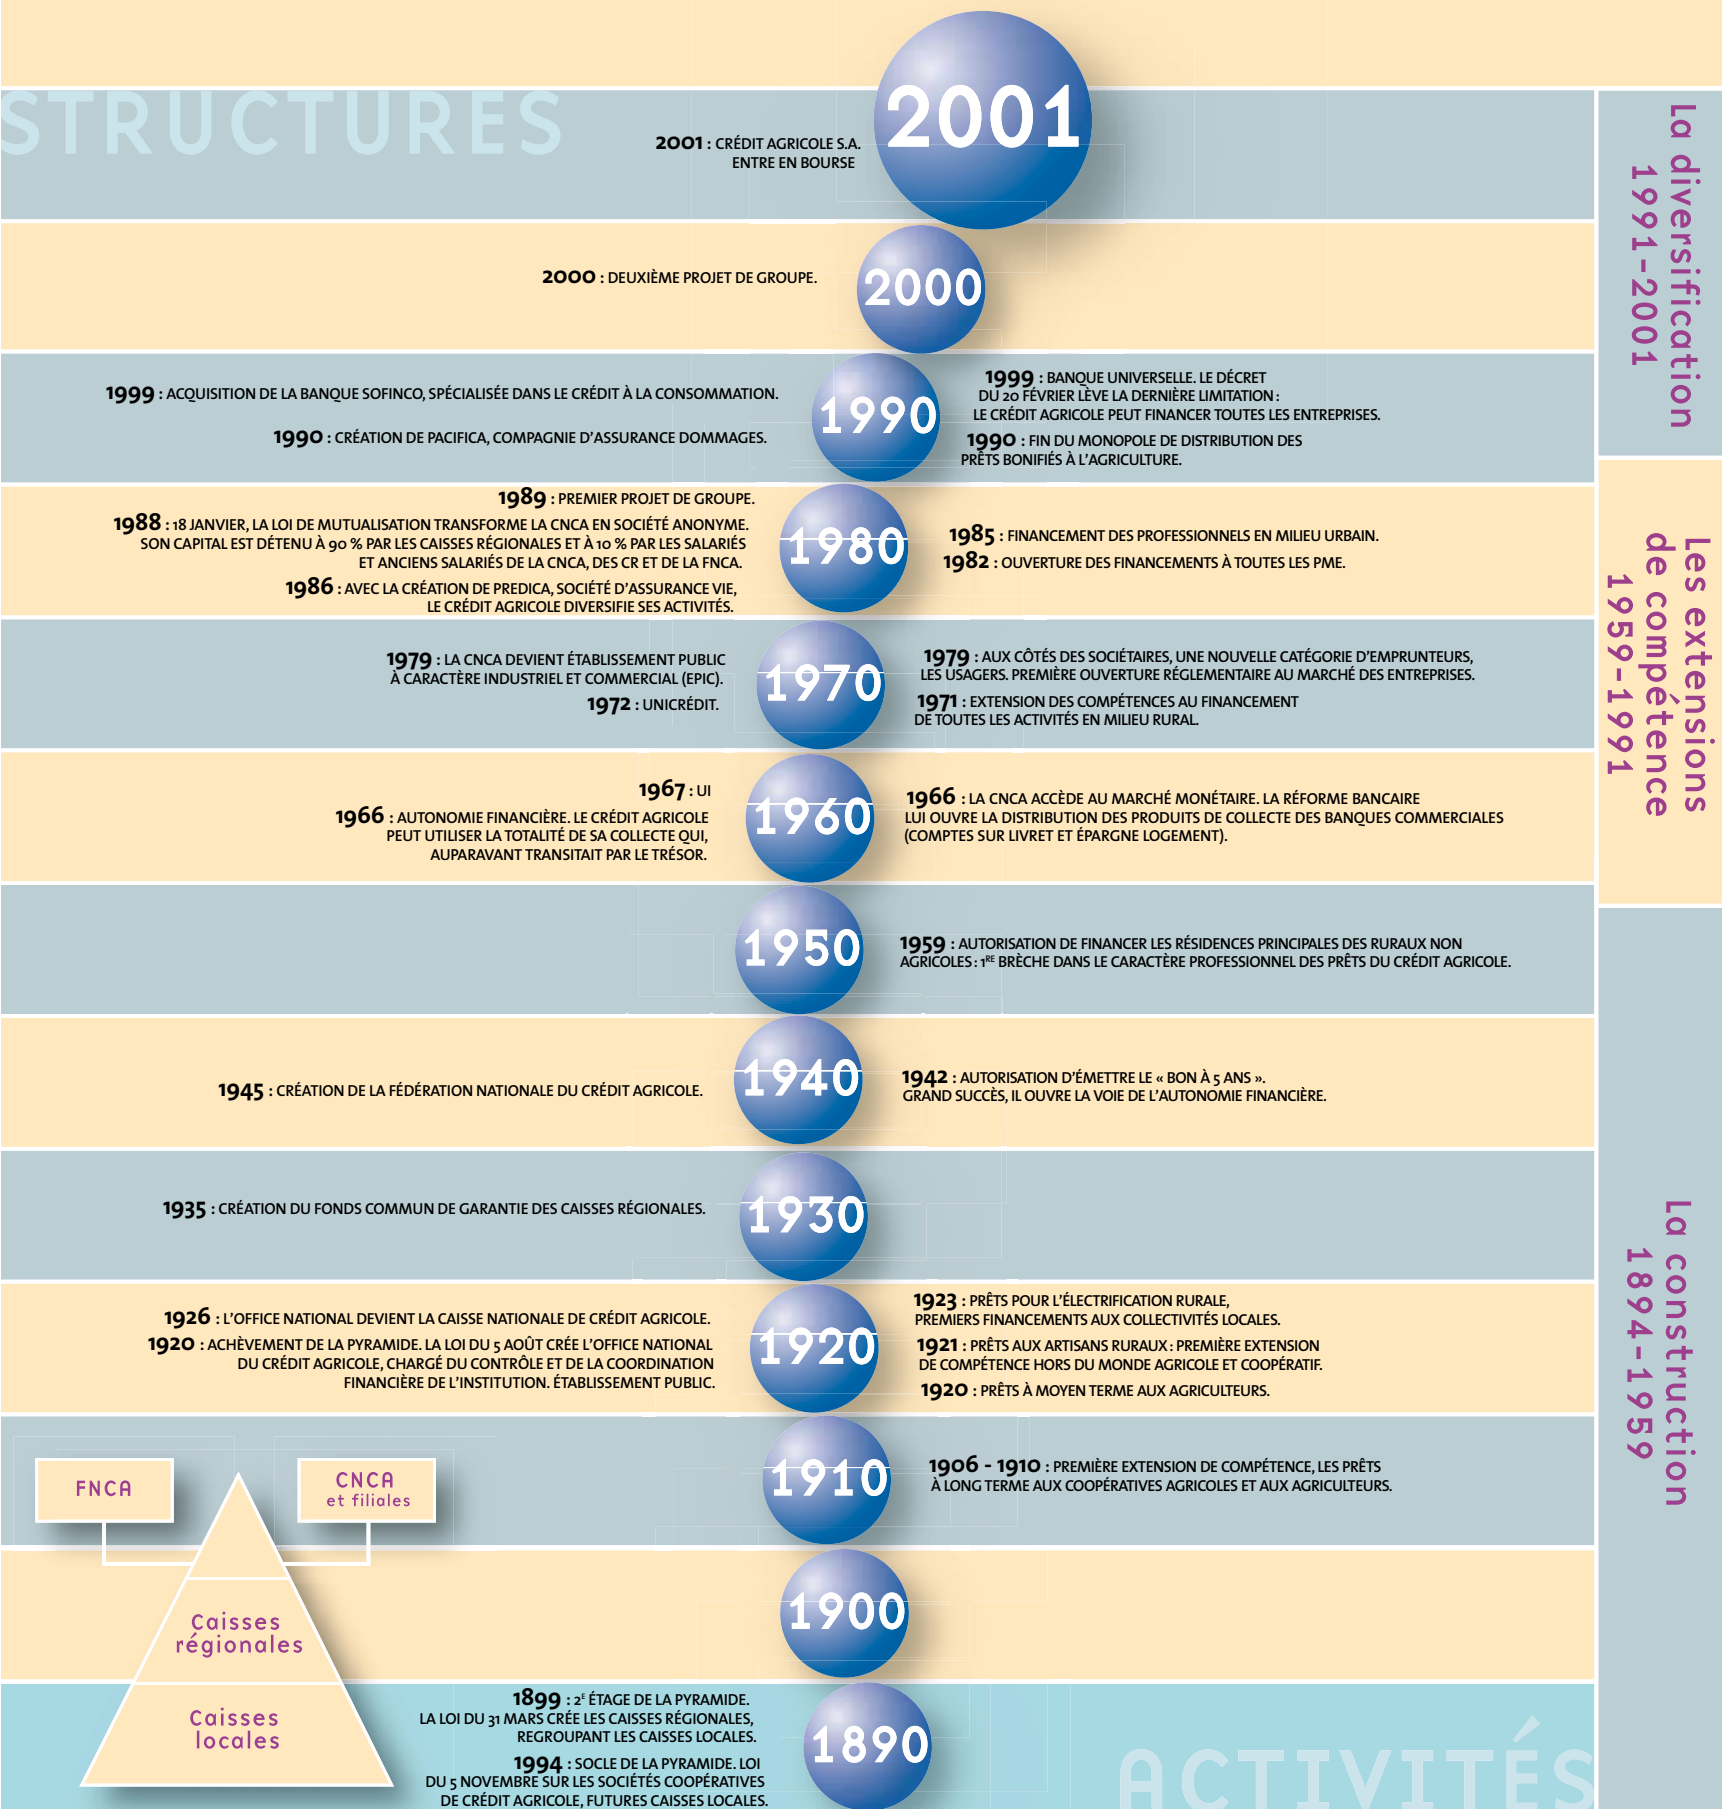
STRUCTURES

2001

2001 : CRÉDIT AGRICOLE S.A. ENTRE EN BOURSE

2000

2000 : DEUXIÈME PROJET DE GROUPE.

1990

1999 : ACQUISITION DE LA BANQUE SOFINCO, SPÉCIALISÉE DANS LE CRÉDIT À LA CONSOMMATION.

1990 : CRÉATION DE PACIFICA, COMPAGNIE D'ASSURANCE DOMMAGES.

1999 : BANQUE UNIVERSELLE. LE DÉCRET DU 20 FÉVRIER LÈVE LA DERNIÈRE LIMITATION : LE CRÉDIT AGRICOLE PEUT FINANCER TOUTES LES ENTREPRISES.

1990 : FIN DU MONOPOLE DE DISTRIBUTION DES PRÊTS BONIFIÉS À L'AGRICULTURE.

1980

1989 : PREMIER PROJET DE GROUPE.

1988 : 18 JANVIER, LA LOI DE MUTUALISATION TRANSFORME LA CNCA EN SOCIÉTÉ ANONYME. SON CAPITAL EST DÉTENU À 90 % PAR LES CAISSES RÉGIONALES ET À 10 % PAR LES SALARIÉS ET ANCIENS SALARIÉS DE LA CNCA, DES CR ET DE LA FNCA.

1986 : AVEC LA CRÉATION DE PREDICA, SOCIÉTÉ D'ASSURANCE VIE, LE CRÉDIT AGRICOLE DIVERSIFIE SES ACTIVITÉS.

1985 : FINANCEMENT DES PROFESSIONNELS EN MILIEU URBAIN.

1982 : OUVERTURE DES FINANCEMENTS À TOUTES LES PME.

1970

1979 : LA CNCA DEVIENT ÉTABLISSEMENT PUBLIC À CARACTÈRE INDUSTRIEL ET COMMERCIAL (EPIC).

1972 : UNICRÉDIT.

1979 : AUX CÔTÉS DES SOCIÉTAIRES, UNE NOUVELLE CATÉGORIE D'EMPRUNTEURS, LES USAGERS. PREMIÈRE OUVERTURE RÉGLEMENTAIRE AU MARCHÉ DES ENTREPRISES.

1971 : EXTENSION DES COMPÉTENCES AU FINANCEMENT DE TOUTES LES ACTIVITÉS EN MILIEU RURAL.

1960

1967 : UI

1966 : AUTONOMIE FINANCIÈRE. LE CRÉDIT AGRICOLE PEUT UTILISER LA TOTALITÉ DE SA COLLECTE QUI, AUPARAVANT TRANSITAIT PAR LE TRÉSOR.

1966 : LA CNCA ACCÈDE AU MARCHÉ MONÉTAIRE. LA RÉFORME BANCAIRE LUI OUVRE LA DISTRIBUTION DES PRODUITS DE COLLECTE DES BANQUES COMMERCIALES (COMPTES SUR LIVRET ET ÉPARGNE LOGEMENT).

1950

1959 : AUTORISATION DE FINANCER LES RÉSIDENCES PRINCIPALES DES RURAUX NON AGRICOLES : 1$^{RE}$ BRÈCHE DANS LE CARACTÈRE PROFESSIONNEL DES PRÊTS DU CRÉDIT AGRICOLE.

1940

1945 : CRÉATION DE LA FÉDÉRATION NATIONALE DU CRÉDIT AGRICOLE.

1942 : AUTORISATION D'ÉMETTRE LE « BON À 5 ANS ». GRAND SUCCÈS, IL OUVRE LA VOIE DE L'AUTONOMIE FINANCIÈRE.

1930

1935 : CRÉATION DU FONDS COMMUN DE GARANTIE DES CAISSES RÉGIONALES.

1920

1926 : L'OFFICE NATIONAL DEVIENT LA CAISSE NATIONALE DE CRÉDIT AGRICOLE.

1920 : ACHÈVEMENT DE LA PYRAMIDE. LA LOI DU 5 AOÛT CRÉE L'OFFICE NATIONAL DU CRÉDIT AGRICOLE, CHARGÉ DU CONTRÔLE ET DE LA COORDINATION FINANCIÈRE DE L'INSTITUTION. ÉTABLISSEMENT PUBLIC.

1923 : PRÊTS POUR L'ÉLECTRIFICATION RURALE, PREMIERS FINANCEMENTS AUX COLLECTIVITÉS LOCALES.

1921 : PRÊTS AUX ARTISANS RURAUX : PREMIÈRE EXTENSION DE COMPÉTENCE HORS DU MONDE AGRICOLE ET COOPÉRATIF.

1920 : PRÊTS À MOYEN TERME AUX AGRICULTEURS.

1910

FNCA

CNCA et filiales

1906 - 1910 : PREMIÈRE EXTENSION DE COMPÉTENCE, LES PRÊTS À LONG TERME AUX COOPÉRATIVES AGRICOLES ET AUX AGRICULTEURS.

1900

Caisses régionales

Caisses locales

1890

1899 : 2$^{E}$ ÉTAGE DE LA PYRAMIDE. LA LOI DU 31 MARS CRÉE LES CAISSES RÉGIONALES, REGROUPANT LES CAISSES LOCALES.

1994 : SOCLE DE LA PYRAMIDE. LOI DU 5 NOVEMBRE SUR LES SOCIÉTÉS COOPÉRATIVES DE CRÉDIT AGRICOLE, FUTURES CAISSES LOCALES.

ACTIVITÉS

La diversification 1991-2001

Les extensions de compétence 1959-1991

La construction 1894-1959